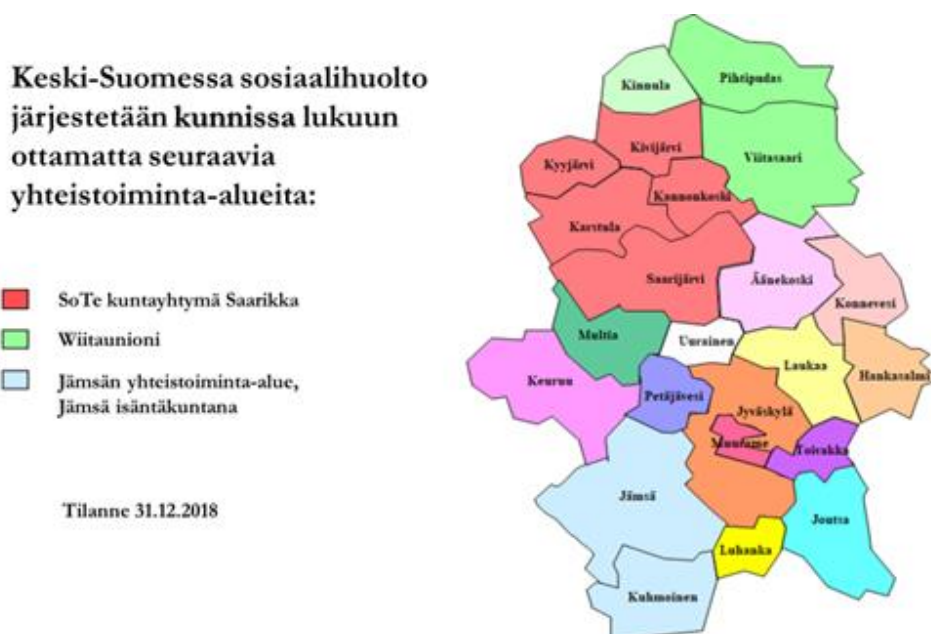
Keski-Suomessa sosiaalihuolto järjestetään kunnissa lukuun ottamatta seuraavia yhteistoiminta-alueita:

SoTe kuntayhtymä Saarikka

Wiitaunioni

Jämsän yhteistoiminta-alue, Jämsä isäntäkuntana

Tilanne 31.12.2018

Kinnula
Pihtipudas
Kivijärvi
Viitasaari
Kyyjärvi
Kannonkoski
Karstula
Saarijärvi
Äänekoski
Konnevesi
Multia
Uurainen
Laukaa
Hankasalmi
Keuruu
Petäjävesi
Jyväskylä
Muurame
Toivakka
Jämsä
Joutsa
Luhanka
Kuhmoinen